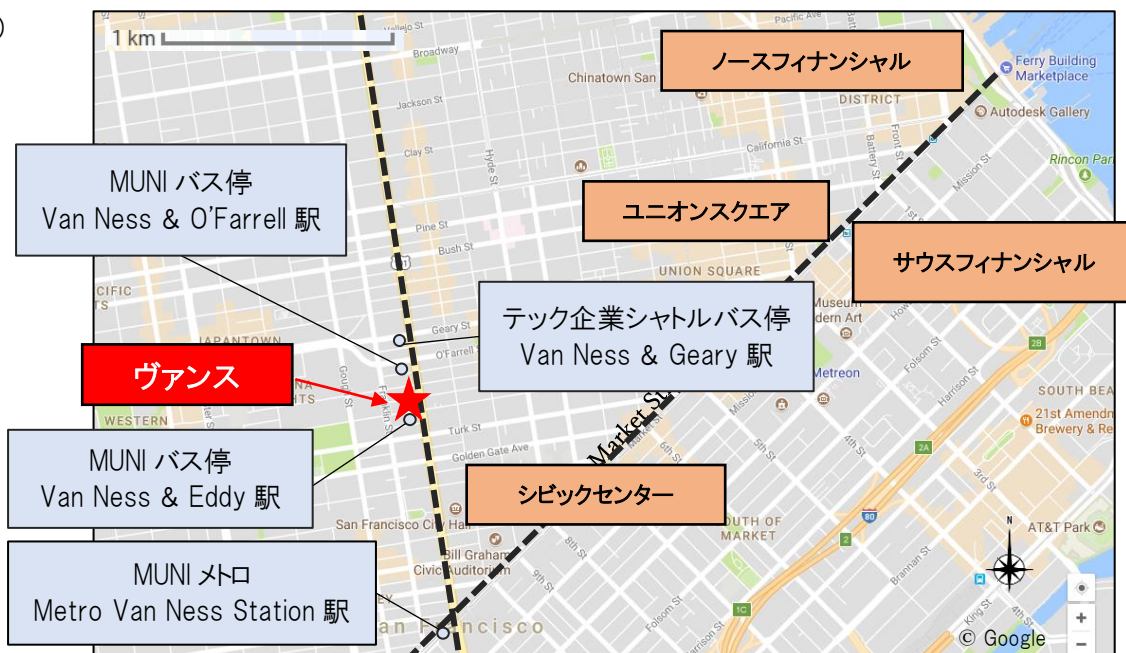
1 km

ノースフィナンシャル

Ferry Building Marketplace

Autodesk Gallery

Chinatown San

DISTRICT

Pacific St

Vallejo St

Broadway

Jackson St

Clay St

California St

Hyde St

Battery St

Front St

Mission St

Rincon Par

MUNI バス停
Van Ness & O'Farrell 駅

ユニオンスクエア

サウスフィナンシャル

Pine St

Bush St

UNION SQUARE

101

CIFIC

JAPANTOWN

Geary St

O'Farrell St

テック企業シャトルバス停
Van Ness & Geary 駅

Museum
dern Art

2B

ヴァンス

Metreon

SOUTH BEA

21st Amendm
Brewery & Re

WESTERN

Franklin St

Turk St

Golden Gate Ave

Market St

MUNI バス停
Van Ness & Eddy 駅

シビックセンター

5th St

4th St

2A

Harrison St

3rd St

San Francisco City Hall

SOUTH OF MARKET

80

AT&T Park

Bill Graham Civic Auditorium

8th St

9th St

MUNI メトロ
Metro Van Ness Station 駅

an Francisco

Folsom St

1C

Brannan St

King St

N

+

−

© Google